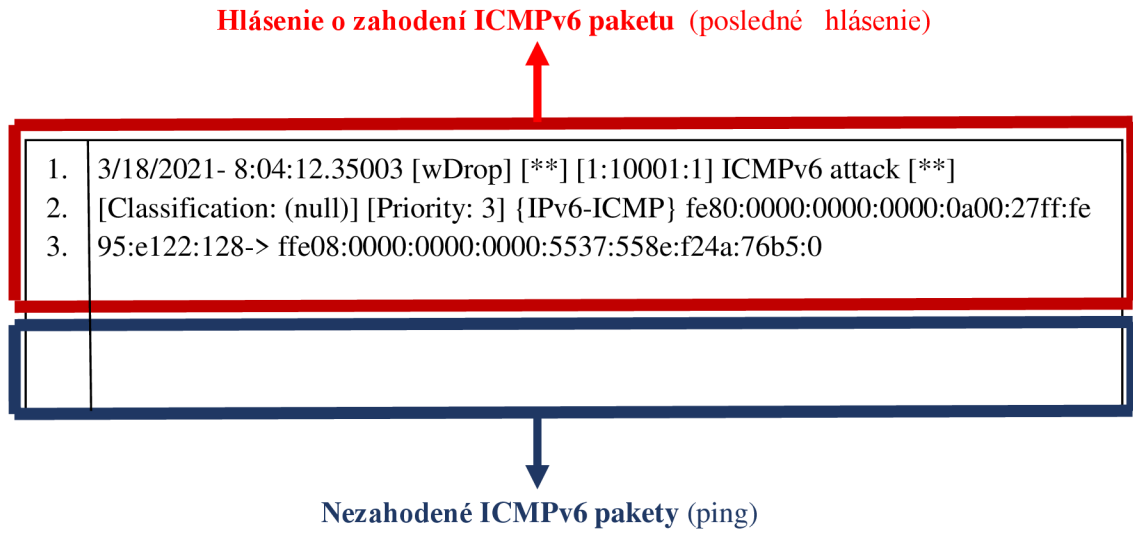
**Hlásenie o zahodení ICMPv6 paketu** (posledné hlásenie)

1. 3/18/2021- 8:04:12.35003 [wDrop] [**] [1:10001:1] ICMPv6 attack [**]
2. [Classification: (null)] [Priority: 3] {IPv6-ICMP} fe80:0000:0000:0000:0a00:27ff:fe
3. 95:e122:128-> ffe08:0000:0000:0000:5537:558e:f24a:76b5:0

**Nezahodené ICMPv6 pakety** (ping)